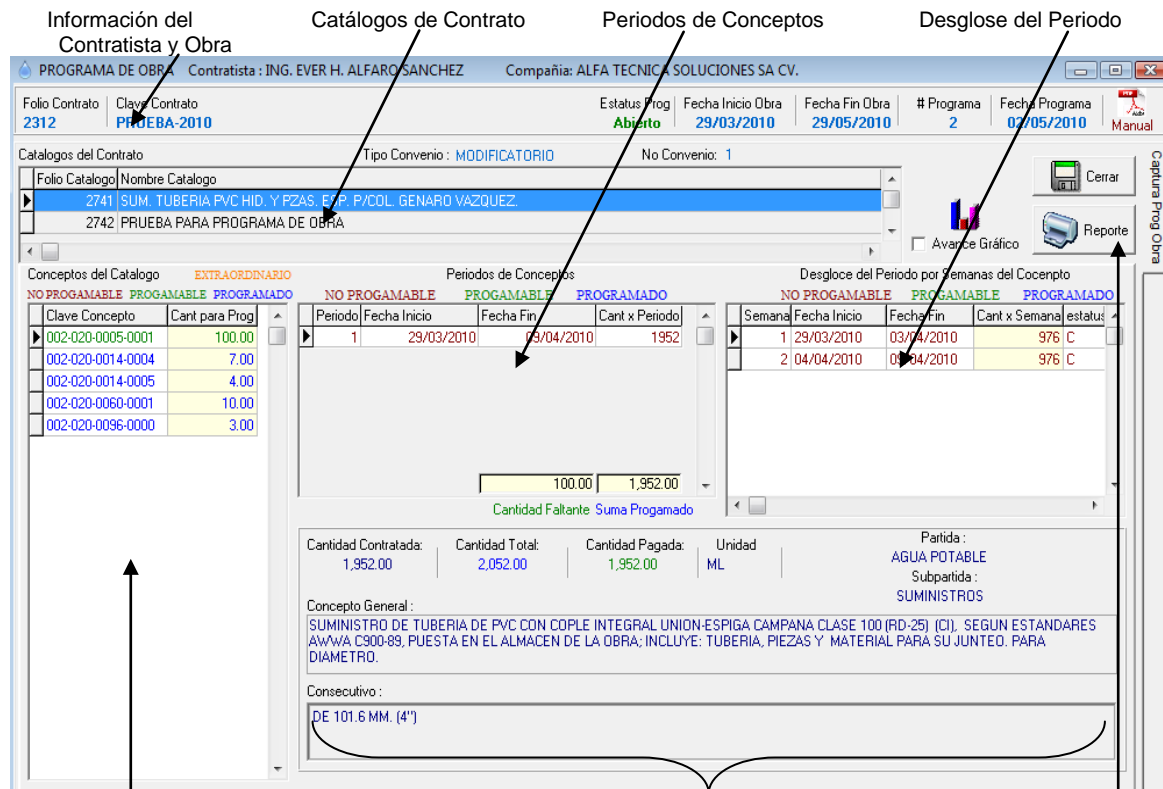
Información del Contratista y Obra

Catálogos de Contrato

Periodos de Conceptos

Desglose del Periodo

PROGRAMA DE OBRA Contratista : ING. EVER H. ALFARO SANCHEZ Compañia: ALFA TECNICA SOLUCIONES SA CV.

Folio Contrato 2312 | Clave Contrato PRUEBA-2010 | Estatus Prog Abierto | Fecha Inicio Obra 29/03/2010 | Fecha Fin Obra 29/05/2010 | # Programa 2 | Fecha Programa 02/05/2010 | Manual

Catalogos del Contrato Tipo Convenio : MODIFICATORIO No Convenio: 1

| Folio Catalogo | Nombre Catalogo |
|---|---|
| 2741 | SUM. TUBERIA PVC HID. Y PZAS. ESP. P/COL. GENARO VAZQUEZ. |
| 2742 | PRUEBA PARA PROGRAMA DE OBRA |

Cerrar

Avance Gráfico

Reporte

Captura Prog Obra

Conceptos del Catalogo EXTRAORDINARIO
NO PROGAMABLE PROGAMABLE PROGRAMADO

| Clave Concepto | Cant para Prog |
|---|---|
| 002-020-0005-0001 | 100.00 |
| 002-020-0014-0004 | 7.00 |
| 002-020-0014-0005 | 4.00 |
| 002-020-0060-0001 | 10.00 |
| 002-020-0096-0000 | 3.00 |

Periodos de Conceptos
NO PROGAMABLE PROGAMABLE PROGRAMADO

| Periodo | Fecha Inicio | Fecha Fin | Cant x Periodo |
|---|---|---|---|
| 1 | 29/03/2010 | 09/04/2010 | 1952 |

100.00 1,952.00
Cantidad Faltante Suma Progamado

Desgloce del Periodo por Semanas del Cocepto
NO PROGAMABLE PROGAMABLE PROGRAMADO

| Semana | Fecha Inicio | Fecha Fin | Cant x Semana | estatus |
|---|---|---|---|---|
| 1 | 29/03/2010 | 03/04/2010 | 976 | C |
| 2 | 04/04/2010 | 09/04/2010 | 976 | C |

Cantidad Contratada: 1,952.00
Cantidad Total: 2,052.00
Cantidad Pagada: 1,952.00
Unidad ML
Partida : AGUA POTABLE
Subpartida : SUMINISTROS

Concepto General :
SUMINISTRO DE TUBERIA DE PVC CON COPLE INTEGRAL UNION-ESPIGA CAMPANA CLASE 100 (RD-25) (CI), SEGUN ESTANDARES AWWA C900-89, PUESTA EN EL ALMACEN DE LA OBRA; INCLUYE: TUBERIA, PIEZAS Y MATERIAL PARA SU JUNTEO. PARA DIAMETRO.

Consecutivo :
DE 101.6 MM. (4")